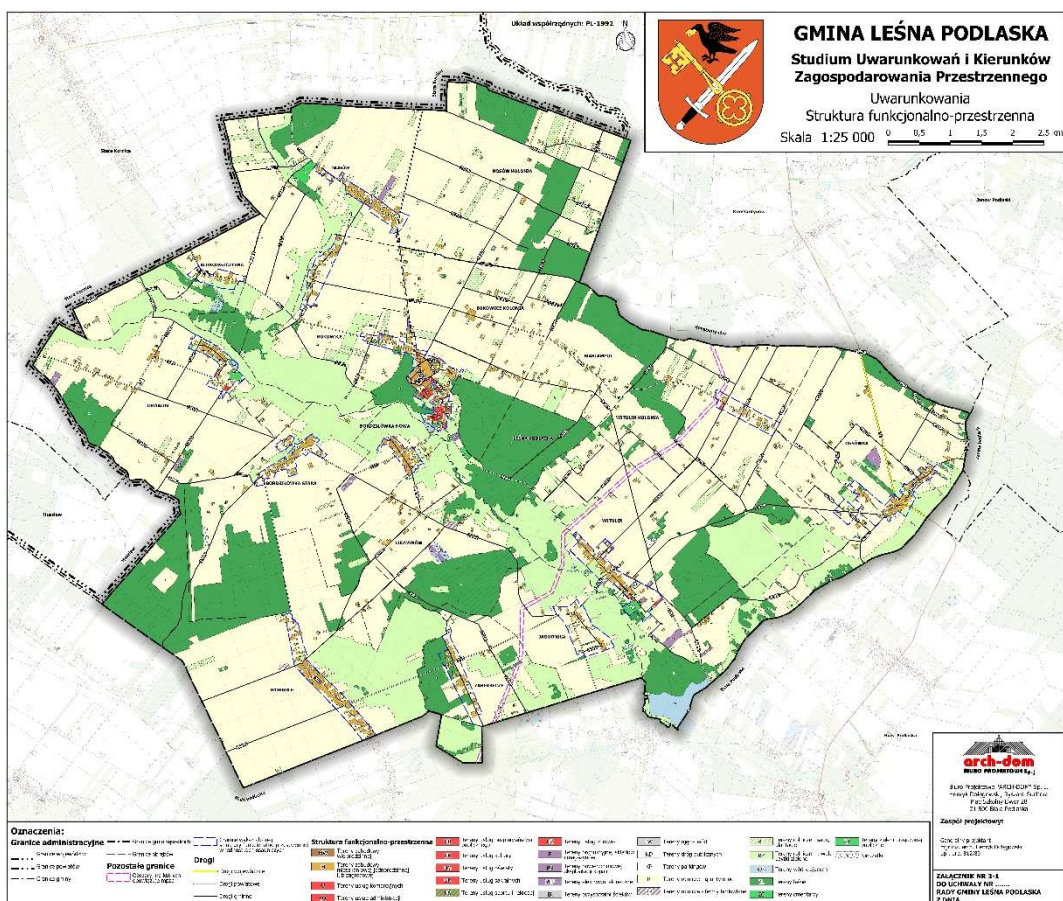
Układ współrzędnych: PL-1992 N

GMINA LEŚNA PODLASKA

Studium Uwarunkowań i Kierunków Zagospodarowania Przestrzennego

Uwarunkowania
Struktura funkcjonalno-przestrzenna

Skala 1:25 000 0 0,5 1 1,5 2 2,5 km

ROGÓW KOLONIA

BUKOWICE KOLONIA

BORDZIŁÓWKA NOWA

BORDZIŁÓWKA STARA

WITULIN KOLONIA

WITULIN

MARIANÓWKA

ZABŁOCIE

ŁEŚNA PODLASKA

arch-dom
BIURO PROJEKTOWE Sp. z o.o.

Zespół projektowy:

ZAŁĄCZNIK NR 3-1
DO UCHWAŁY NR ......
RADY GMINY LEŚNA PODLASKA
Z DNIA

Oznaczenia:
Granice administracyjne
Pozostałe granice
Drogi
Struktura funkcjonalno-przestrzenna
Tereny usług komercyjnych